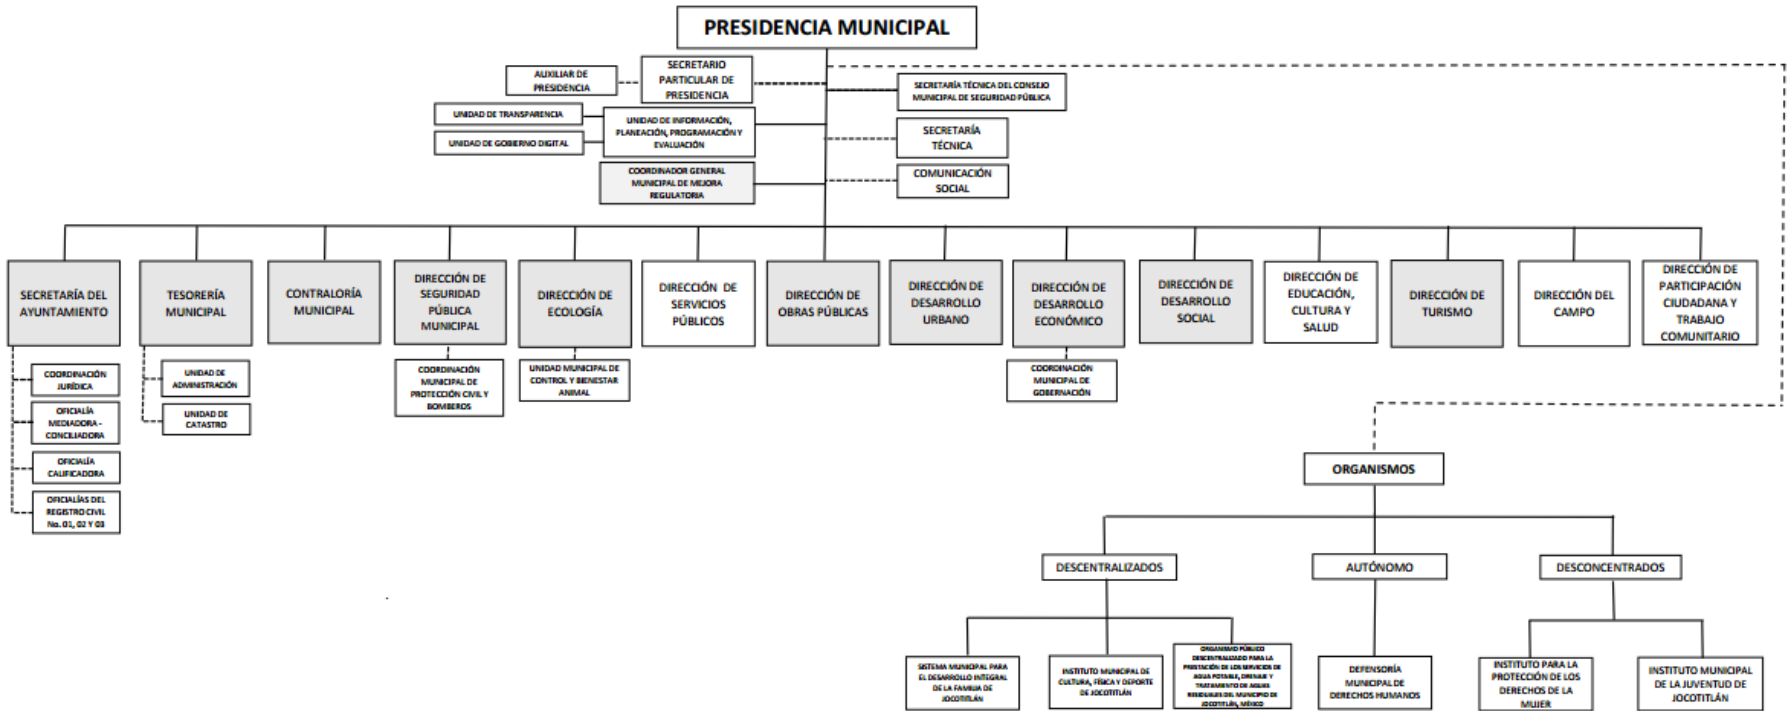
PRESIDENCIA MUNICIPAL

AUXILIAR DE PRESIDENCIA

SECRETARIO PARTICULAR DE PRESIDENCIA

SECRETARÍA TÉCNICA DEL CONSEJO MUNICIPAL DE SEGURIDAD PÚBLICA

UNIDAD DE TRANSPARENCIA

UNIDAD DE GOBIERNO DIGITAL

UNIDAD DE INFORMACIÓN, PLANEACIÓN, PROGRAMACIÓN Y EVALUACIÓN

SECRETARÍA TÉCNICA

COORDINADOR GENERAL MUNICIPAL DE MEJORA REGULATORIA

COMUNICACIÓN SOCIAL

SECRETARÍA DEL AYUNTAMIENTO

TESORERÍA MUNICIPAL

CONTRALORÍA MUNICIPAL

DIRECCIÓN DE SEGURIDAD PÚBLICA MUNICIPAL

DIRECCIÓN DE ECOLOGÍA

DIRECCIÓN DE SERVICIOS PÚBLICOS

DIRECCIÓN DE OBRAS PÚBLICAS

DIRECCIÓN DE DESARROLLO URBANO

DIRECCIÓN DE DESARROLLO ECONÓMICO

DIRECCIÓN DE DESARROLLO SOCIAL

DIRECCIÓN DE EDUCACIÓN, CULTURA Y SALUD

DIRECCIÓN DE TURISMO

DIRECCIÓN DEL CAMPO

DIRECCIÓN DE PARTICIPACIÓN CIUDADANA Y TRABAJO COMUNITARIO

COORDINACIÓN JURÍDICA

OFICIALÍA MEDIADORA - CONCILIADORA

OFICIALÍA CALIFICADORA

OFICIALÍAS DEL REGISTRO CIVIL No. 01, 02 Y 03

UNIDAD DE ADMINISTRACIÓN

UNIDAD DE CATASTRO

COORDINACIÓN MUNICIPAL DE PROTECCIÓN CIVIL Y BOMBEROS

UNIDAD MUNICIPAL DE CONTROL Y BIENESTAR ANIMAL

COORDINACIÓN MUNICIPAL DE GOBERNACIÓN

ORGANISMOS

DESCENTRALIZADOS

AUTÓNOMO

DESCONCENTRADOS

SISTEMA MUNICIPAL PARA EL DESARROLLO INTEGRAL DE LA FAMILIA DE JOCOTITLÁN

INSTITUTO MUNICIPAL DE CULTURA, FÍSICA Y DEPORTE DE JOCOTITLÁN

ORGANISMO PÚBLICO DESCENTRALIZADO PARA LA PRESTACIÓN DE LOS SERVICIOS DE AGUA POTABLE, DRENAJE Y TRATAMIENTO DE AGUAS RESIDUALES DEL MUNICIPIO DE JOCOTITLÁN, MÉXICO

DEFENSORÍA MUNICIPAL DE DERECHOS HUMANOS

INSTITUTO PARA LA PROTECCIÓN DE LOS DERECHOS DE LA MUJER

INSTITUTO MUNICIPAL DE LA JUVENTUD DE JOCOTITLÁN